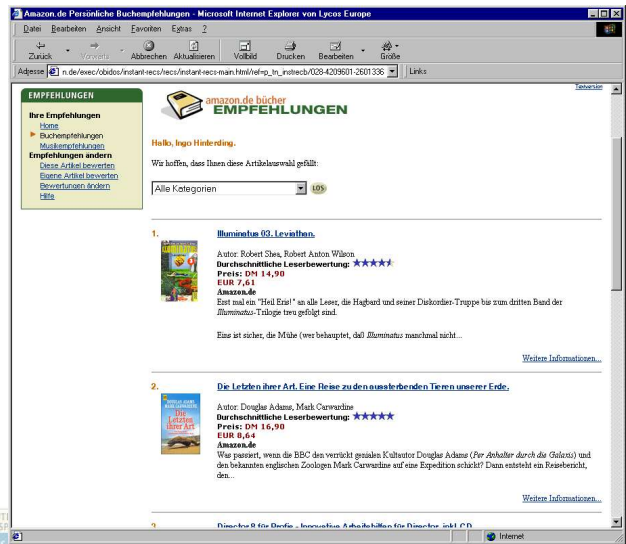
Amazon.de Persönliche Buchempfehlungen - Microsoft Internet Explorer von Lycos Europe

Datei Bearbeiten Ansicht Favoriten Extras ?

Zurück Vorwärts Abbrechen Aktualisieren Vollbild Drucken Bearbeiten Größe

Adresse n.de/exec/obidos/instant-recs/recs/instant-recs-main.html/ref=p_tn_instrecb/028-4209601-2601336 Links

Textversion

EMPFEHLUNGEN

Ihre Empfehlungen
Home
Buchempfehlungen
Musikempfehlungen
Empfehlungen ändern
Diese Artikel bewerten
Eigene Artikel bewerten
Bewertungen ändern
Hilfe

amazon.de bücher
EMPFEHLUNGEN

Hallo, Ingo Hinterding.

Wir hoffen, dass Ihnen diese Artikelauswahl gefällt:

Alle Kategorien LOS

1. Illuminatus 03. Leviathan.

Autor: Robert Shea, Robert Anton Wilson
Durchschnittliche Leserbewertung:
Preis: DM 14,90
EUR 7,61
Amazon.de
Erst mal ein "Heil Eris!" an alle Leser, die Hagbard und seiner Diskordier-Truppe bis zum dritten Band der Illuminatus-Trilogie treu gefolgt sind.

Eins ist sicher, die Mühe (wer behauptet, daß Illuminatus manchmal nicht...

Weitere Informationen...

2. Die Letzten ihrer Art. Eine Reise zu den aussterbenden Tieren unserer Erde.

Autor: Douglas Adams, Mark Carwardine
Durchschnittliche Leserbewertung:
Preis: DM 16,90
EUR 8,64
Amazon.de
Was passiert, wenn die BBC den verrückt genialen Kultautor Douglas Adams (Per Anhalter durch die Galaxis) und den bekannten englischen Zoologen Mark Carwardine auf eine Expedition schickt? Dann entsteht ein Reisebericht, den...

Weitere Informationen...

3. Director 8 für Profis - Innovative Arbeitshilfen für Director, inkl. CD

Internet